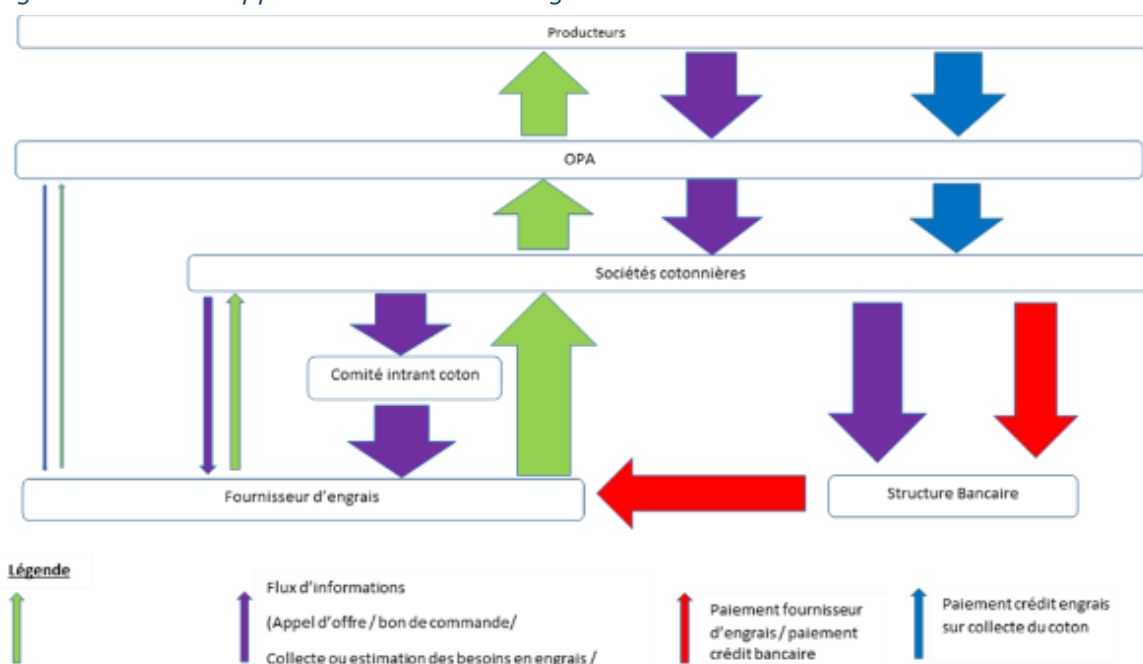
Producteurs

OPA

Sociétés cotonnières

Comité intrant coton

Fournisseur d'engrais

Structure Bancaire

Légende

Flux d'informations

(Appel d'offre / bon de commande/

Collecte ou estimation des besoins en engrais /

Paiement fournisseur d'engrais / paiement crédit bancaire

Paiement crédit engrais sur collecte du coton